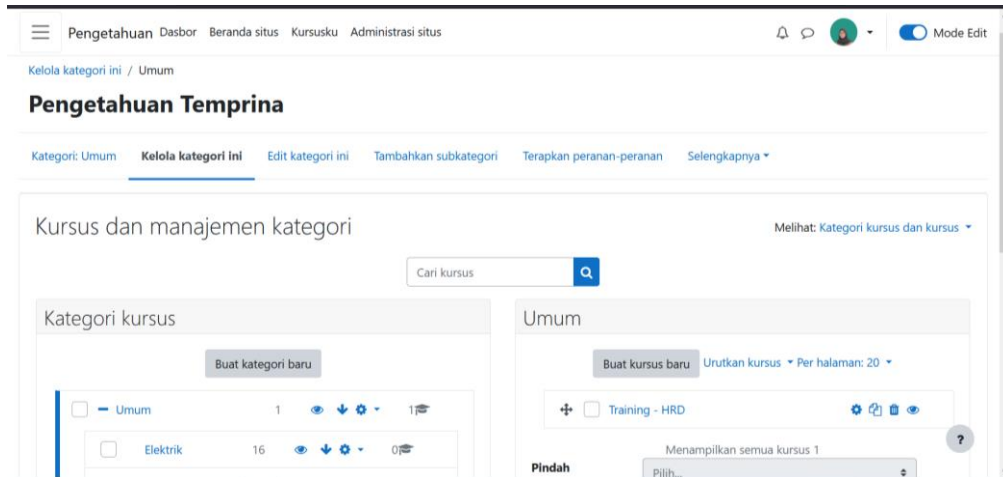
Pengetahuan Dasbor Beranda situs Kursusku Administrasi situs

Mode Edit

Kelola kategori ini / Umum

Pengetahuan Temprina

Kategori: Umum | Kelola kategori ini | Edit kategori ini | Tambahkan subkategori | Terapkan peranan-peranan | Selengkapnya

Kursus dan manajemen kategori

Melihat: Kategori kursus dan kursus

Cari kursus

Kategori kursus

Buat kategori baru

Umum 1 1

Elektrik 16 0

Umum

Buat kursus baru Urutkan kursus Per halaman: 20

Training - HRD

Menampilkan semua kursus 1

Pindah

Pilih...

?